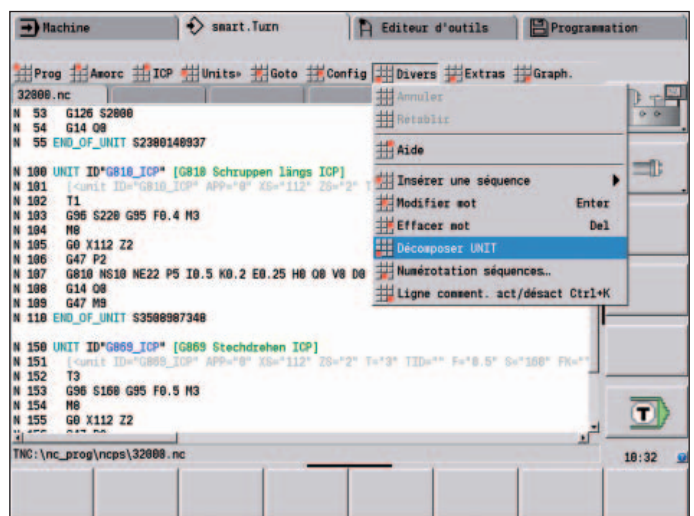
Machine | smart.Turn | Editeur d'outils | Programmation

Prog | Amorc | ICP | Units» | Goto | Config | Divers | Extras | Graph.

32000.nc

N 53 G126 S2000
N 54 G14 Q0
N 55 END_OF_UNIT S2380140937

N 100 UNIT ID"G810_ICP" [G810 Schruppen längs ICP]
N 101 [<unit ID="G810_ICP" APP="0" XS="112" ZS="2" T
N 102 T1
N 103 G96 S220 G95 F0.4 M3
N 104 M8
N 105 G0 X112 Z2
N 106 G47 P2
N 107 G810 NS10 NE22 P5 I0.5 K0.2 E0.25 H0 Q0 V0 D0
N 108 G14 Q0
N 109 G47 M9
N 110 END_OF_UNIT S3508987348

N 150 UNIT ID"G869_ICP" [G869 Stechdrehen ICP]
N 151 [<unit ID="G869_ICP" APP="0" XS="112" ZS="2" T="3" TID="" F="0.5" S="160" FK="
N 152 T3
N 153 G96 S160 G95 F0.5 M3
N 154 M8
N 155 G0 X112 Z2

Annuler
Rétablir
Aide
Insérer une séquence
Modifier mot Enter
Effacer mot Del
Décomposer UNIT
Numérotation séquences...
Ligne comment. act/désact Ctrl+K

TNC:\nc_prog\ncps\32000.nc
10:32